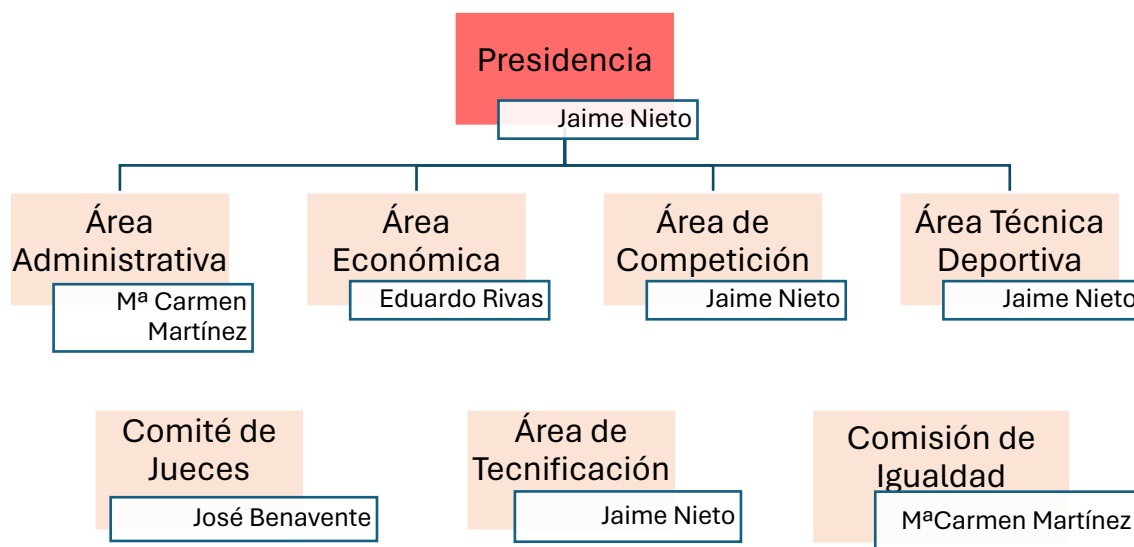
Presidencia
Jaime Nieto

Área Administrativa
Mª Carmen Martínez

Área Económica
Eduardo Rivas

Área de Competición
Jaime Nieto

Área Técnica Deportiva
Jaime Nieto

Comité de Jueces
José Benavente

Área de Tecnificación
Jaime Nieto

Comisión de Igualdad
MªCarmen Martínez